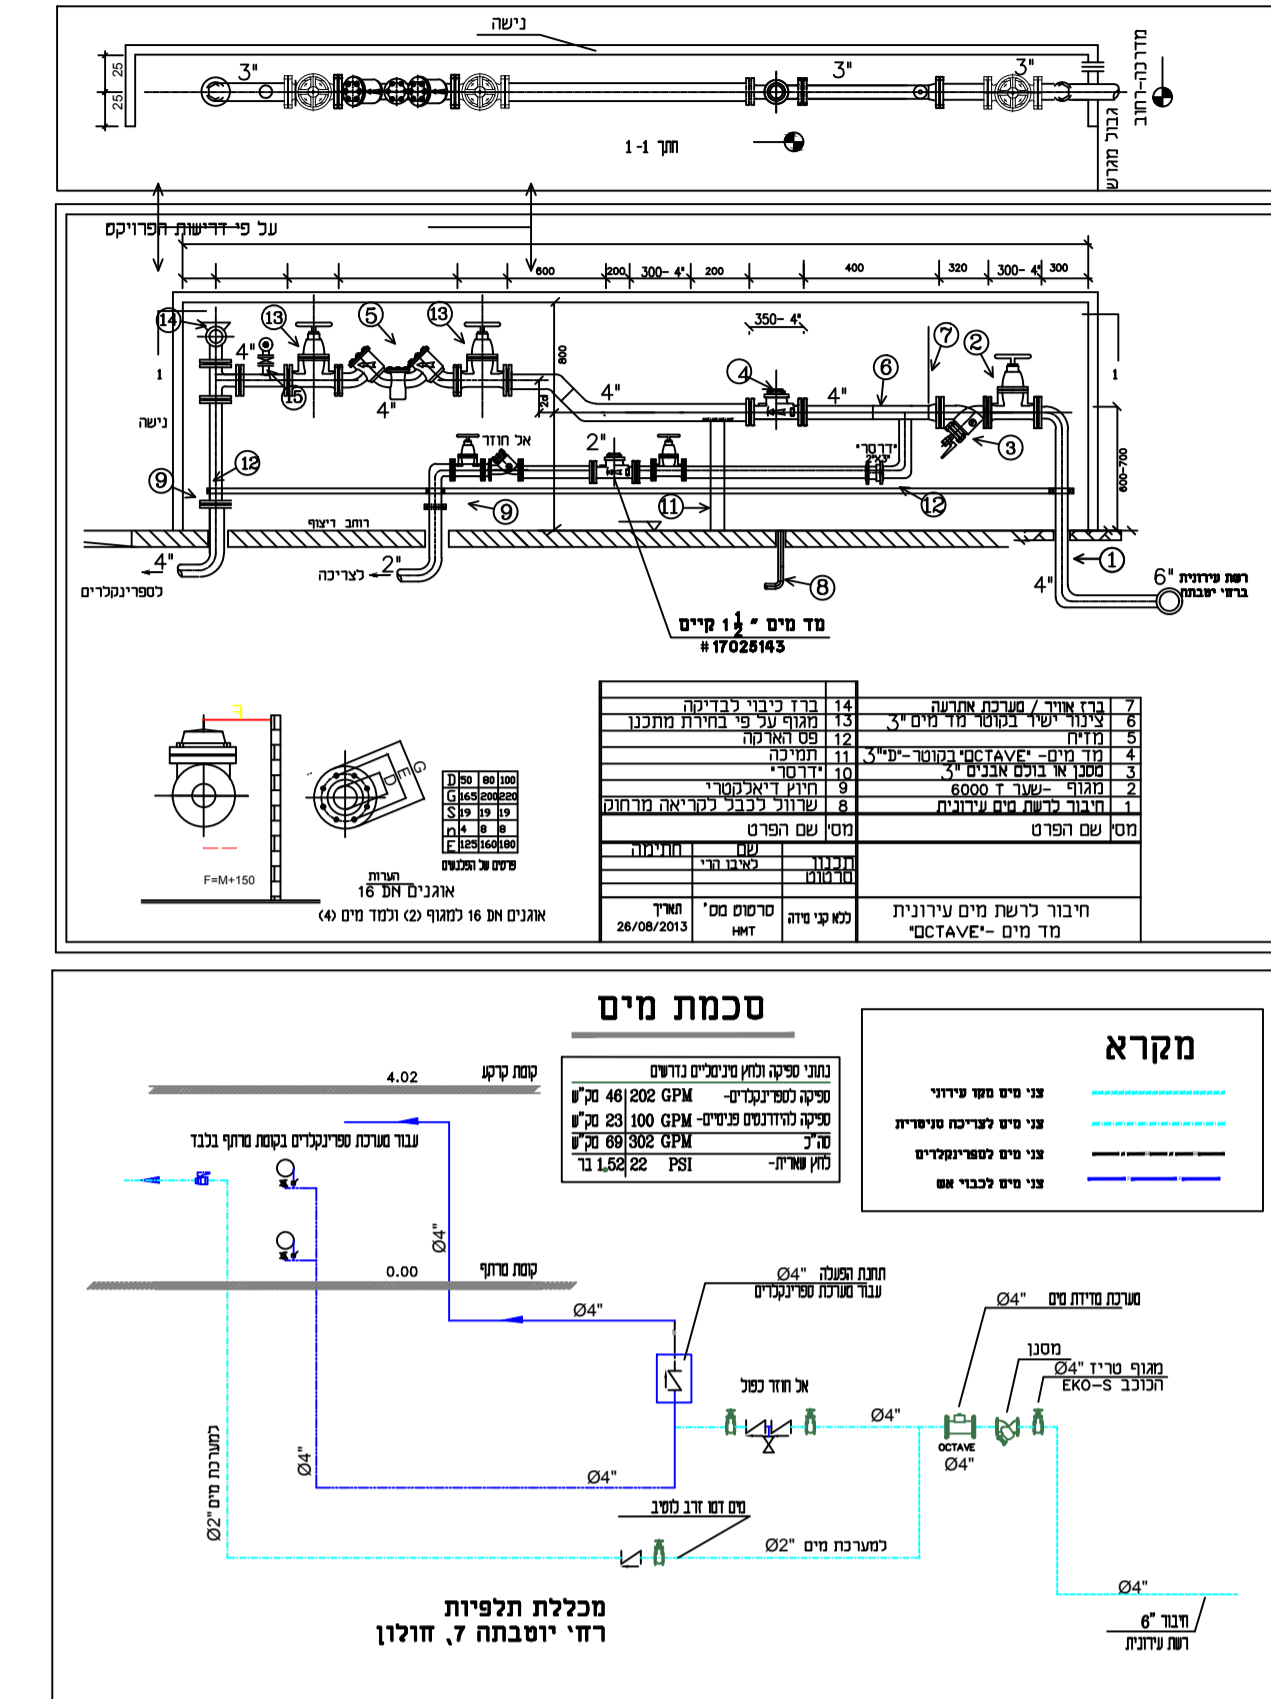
נישה
25
25
3"
3"
3"
מדרכה-רחוב
גבול מגרש
חתך 1-1

על פי דרישות הפרויקט
600
200
300- 4"
200
400
320
300- 4"
300
350- 4"
800
200
14
13
5
13
7
2
4"
4"
4"
4"
4
6
15
3
1
1
נישה
אל חוזר
2"
הידרנט
9
12
9
11
12
רוחב ריצוף
600-700
4"
לספרינקלרים
2"
לצריכה
8
1
4"
6" רשת עירונית ברחוב יוטבתה
מד מים $1\frac{1}{2}$" קיים
# 17025143

| 14 | ברז כיבוי לבדיקה | 7 | ברז אויר / מערכת אתרעה |
|---|---|---|---|
| 13 | מגופ על פי בחירת מתכנן | 6 | צינור ישיר בקוטר מד מים 3" |
| 12 | פס הארקה | 5 | מזיח |
| 11 | תמיכה | 4 | מד מים -"OCTAVE" בקוטר-"3"ע |
| 10 | הידרנט | 3 | מסנן או בולם אבנים 3" |
| 9 | חירוץ דיאלקטרי | 2 | מגופ -שער T 6000 |
| 8 | שרוול לכבל לקריאה מרחוק | 1 | חיבור לרשת מים עירונית |
| מס' | שם הפרט | מס' | שם הפרט |

שם | חתימה
תכנון | לאיבו הרי
סרטוט
תאריך 26/08/2013
סרטוט מס' HMT
ללא קני מידה
חיבור לרשת מים עירונית
מד מים -"OCTAVE"

F=M+150
| D | 50 | 80 | 100 |
|---|---|---|---|
| G | 165 | 200 | 220 |
| S | 19 | 19 | 19 |
| n | 4 | 8 | 8 |
| E | 125 | 160 | 180 |
פרטים של הפלנשים
הערות
אוגנים DN 16
אוגנים DN 16 למגופ (2) ולמד מים (4)

סכמת מים
מקרא
צנ' מים מקו עירוני
צנ' מים לצריכה סניטרית
צנ' מים לספרינקלרים
צנ' מים לכבוי אש

נתוני ספיקה ולחץ מינימליים נדרשים
| ספיקה לספרינקלרים- | 202 GPM | 46 מק"ש |
|---|---|---|
| ספיקה להידרנטים פנימיים- | 100 GPM | 23 מק"ש |
| סה"כ | 302 GPM | 69 מק"ש |
| לחץ שארית- | 22 PSI | 1.52 בר |

4.02
קומת קרקע
עבור מערכת ספרינקלרים בקומת מרתף בלבד
Ø4"
0.00
קומת מרתף
Ø4"
תחנת הפעלה Ø4"
עבור מערכת ספרינקלרים
Ø4"
Ø4"
אל חוזר כפול
Ø4"
מערכת מדידת מים Ø4"
מסנן
מגופ טריז Ø4"
הכוכב EKO-S
OCTAVE
Ø4"
למערכת מים Ø2"
Ø2"
מים דמי דרב לרשת
למערכת מים Ø2"
Ø4"
חיבור 6"
רשת עירונית
מכללת תלפיות
רח' יוטבתה 7, חולון